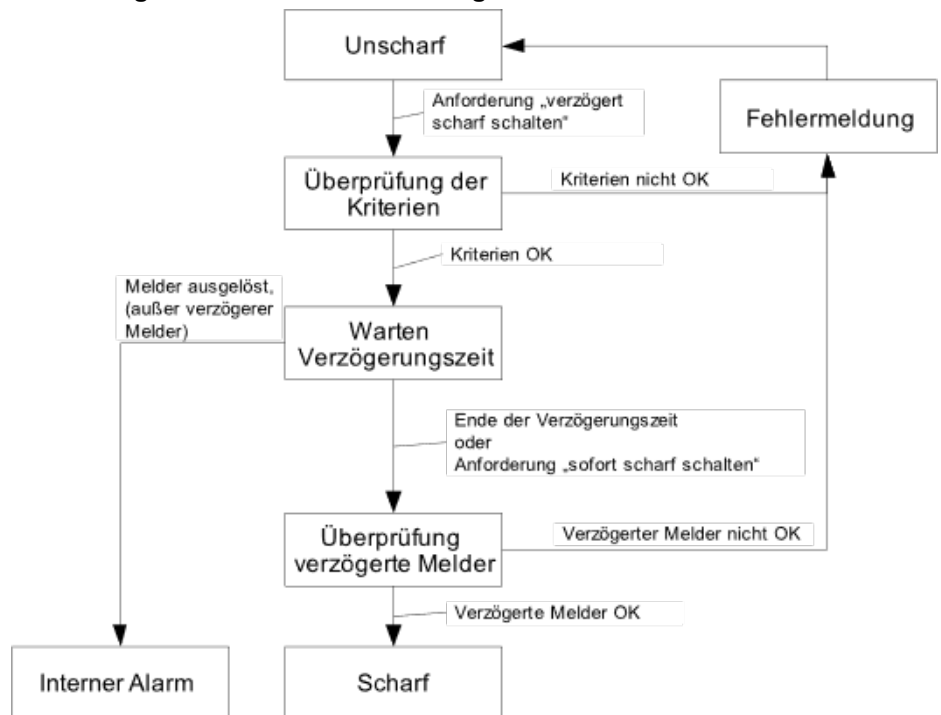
Unscharf

Anforderung „verzögert scharf schalten"

Fehlermeldung

Überprüfung der Kriterien

Kriterien nicht OK

Kriterien OK

Melder ausgelöst, (außer verzögerer Melder)

Warten Verzögerungszeit

Ende der Verzögerungszeit oder Anforderung „sofort scharf schalten"

Überprüfung verzögerte Melder

Verzögerter Melder nicht OK

Verzögerte Melder OK

Interner Alarm

Scharf